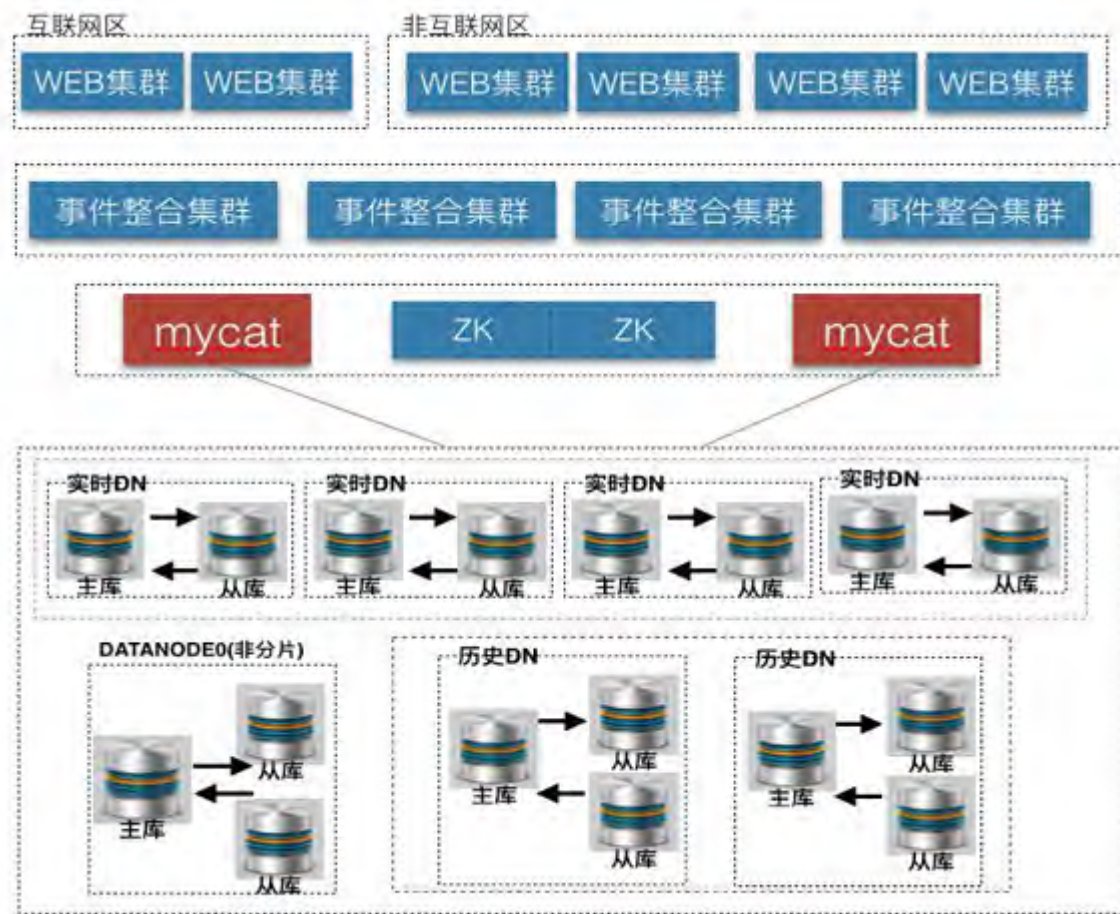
互联网区

WEB集群 WEB集群

非互联网区

WEB集群 WEB集群 WEB集群 WEB集群

事件整合集群 事件整合集群 事件整合集群 事件整合集群

mycat ZK ZK mycat

实时DN
主库 从库

实时DN
主库 从库

实时DN
主库 从库

实时DN
主库 从库

DATANODE0(非分片)
主库 从库 从库

历史DN
主库 从库 从库

历史DN
主库 从库 从库